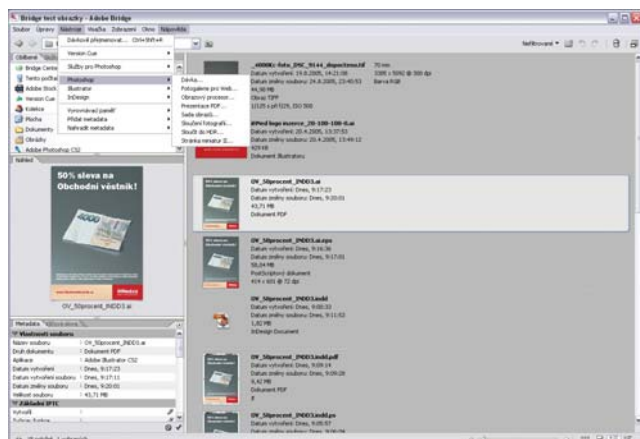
Bridge test obrázky - Adobe Bridge

Soubor Úpravy Nástroje Značka Zobrazení Okno Nápověda

Dávkové přejmenování... Ctrl+Shift+R
Version Cue
Služby pro Photoshop
Photoshop
Illustrator
InDesign
Vyrovnávací paměť
Přidat metadata
Nahradit metadata

Dávka...
Fotogalerie pro Web...
Obrazový procesor...
Prezentace PDF...
Sada obrazů...
Sloučení fotografií...
Sloučit do HDR...
Stránka miniatur II...

Oblíbené
Bridge Center
Tento počítač
Adobe Stock
Version Cue
Kolekce
Plocha
Dokumenty
Obrázky
Adobe Photoshop CS2

Náhled

50% sleva na Obchodní věstník!

OV_50procent_INDD3.ai

Řadit:Ručně

_40000: foto_DSC_9144_doprava.tif
Datum vytvoření: 24.8.2005, 14:21:08
Datum změny souboru: 24.8.2005, 13:40:53
44,50 MB
Obraz TIFF
12125 x 8256 px, ISO 500
70 mm
3385 x 5092 @ 300 dpi
Barva RGB

MPred logo inzerce_20-100-100-0.ai
Datum vytvoření: 20.4.2005, 13:37:53
Datum změny souboru: 20.4.2005, 13:49:12
429 kB
Dokument Illustratoru

OV_50procent_INDD3.ai
Datum vytvoření: Dnes, 9:17:23
Datum změny souboru: Dnes, 9:20:01
43,71 MB
Dokument PDF

OV_50procent_INDD3.ai.eps
Datum vytvoření: Dnes, 9:16:36
Datum změny souboru: Dnes, 9:17:01
58,04 MB
PostScriptový dokument
414 x 601 @ 72 dpi

OV_50procent_INDD3.indd
Datum vytvoření: Dnes, 9:08:33
Datum změny souboru: Dnes, 9:11:03
1,82 MB
InDesign Document

OV_50procent_INDD3.indd.pdf
Datum vytvoření: Dnes, 9:09:14
Datum změny souboru: Dnes, 9:09:28
8,42 MB
Dokument PDF
8

OV_50procent_INDD3.indd.ps
Datum vytvoření: Dnes, 9:09:07

Metadata Klíčová slova

Vlastnosti souboru
Název souboru : OV_50procent_INDD3.ai
Druh dokumentu : Dokument PDF
Aplikace : Adobe Illustrator CS2
Datum vytvoření : Dnes, 9:17:23
Datum vytvoření souboru : Dnes, 9:17:11
Datum změny souboru : Dnes, 9:20:01
Velikost souboru : 43,71 MB
Základní IPTC
Vytvořil
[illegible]